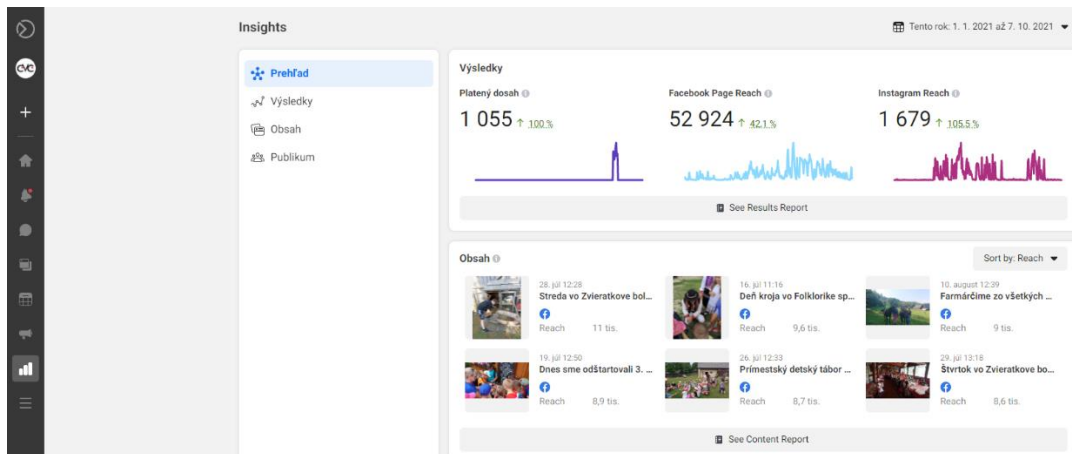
Insights

Tento rok: 1. 1. 2021 až 7. 10. 2021

Prehľad
Výsledky
Obsah
Publikum

Výsledky

Platený dosah
1 055 ↑ 100 %

Facebook Page Reach
52 924 ↑ 42,1 %

Instagram Reach
1 679 ↑ 105,5 %

See Results Report

Obsah

Sort by: Reach

28. júl 12:28
Streda vo Zvieratkove bol...
Reach 11 tis.

16. júl 11:16
Deň kroja vo Folklorike sp...
Reach 9,6 tis.

10. august 12:39
Farmárčime zo všetkých ...
Reach 9 tis.

19. júl 12:50
Dnes sme odštartovali 3. ...
Reach 8,9 tis.

26. júl 12:33
Prímestský detský tábor ...
Reach 8,7 tis.

29. júl 13:18
Štvrtok vo Zvieratkove bo...
Reach 8,6 tis.

See Content Report